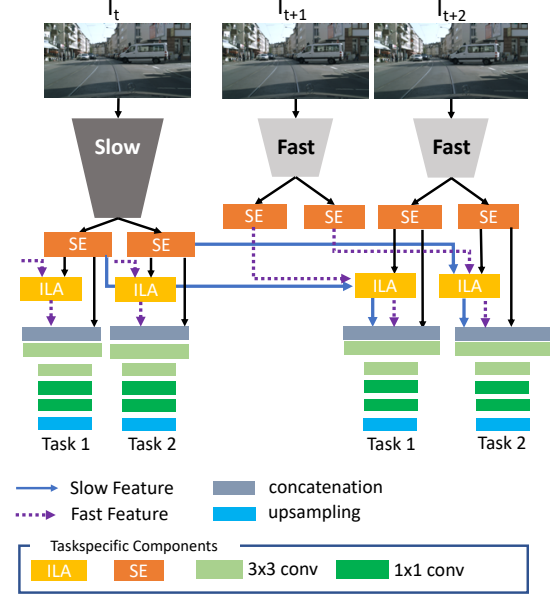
$I_t$ $I_{t+1}$ $I_{t+2}$

Slow

Fast

Fast

SE SE SE SE

SE SE

ILA ILA ILA ILA

Task 1 Task 2 Task 1 Task 2

Slow Feature

Fast Feature

concatenation

upsampling

Taskspecific Components

ILA

SE

3x3 conv

1x1 conv